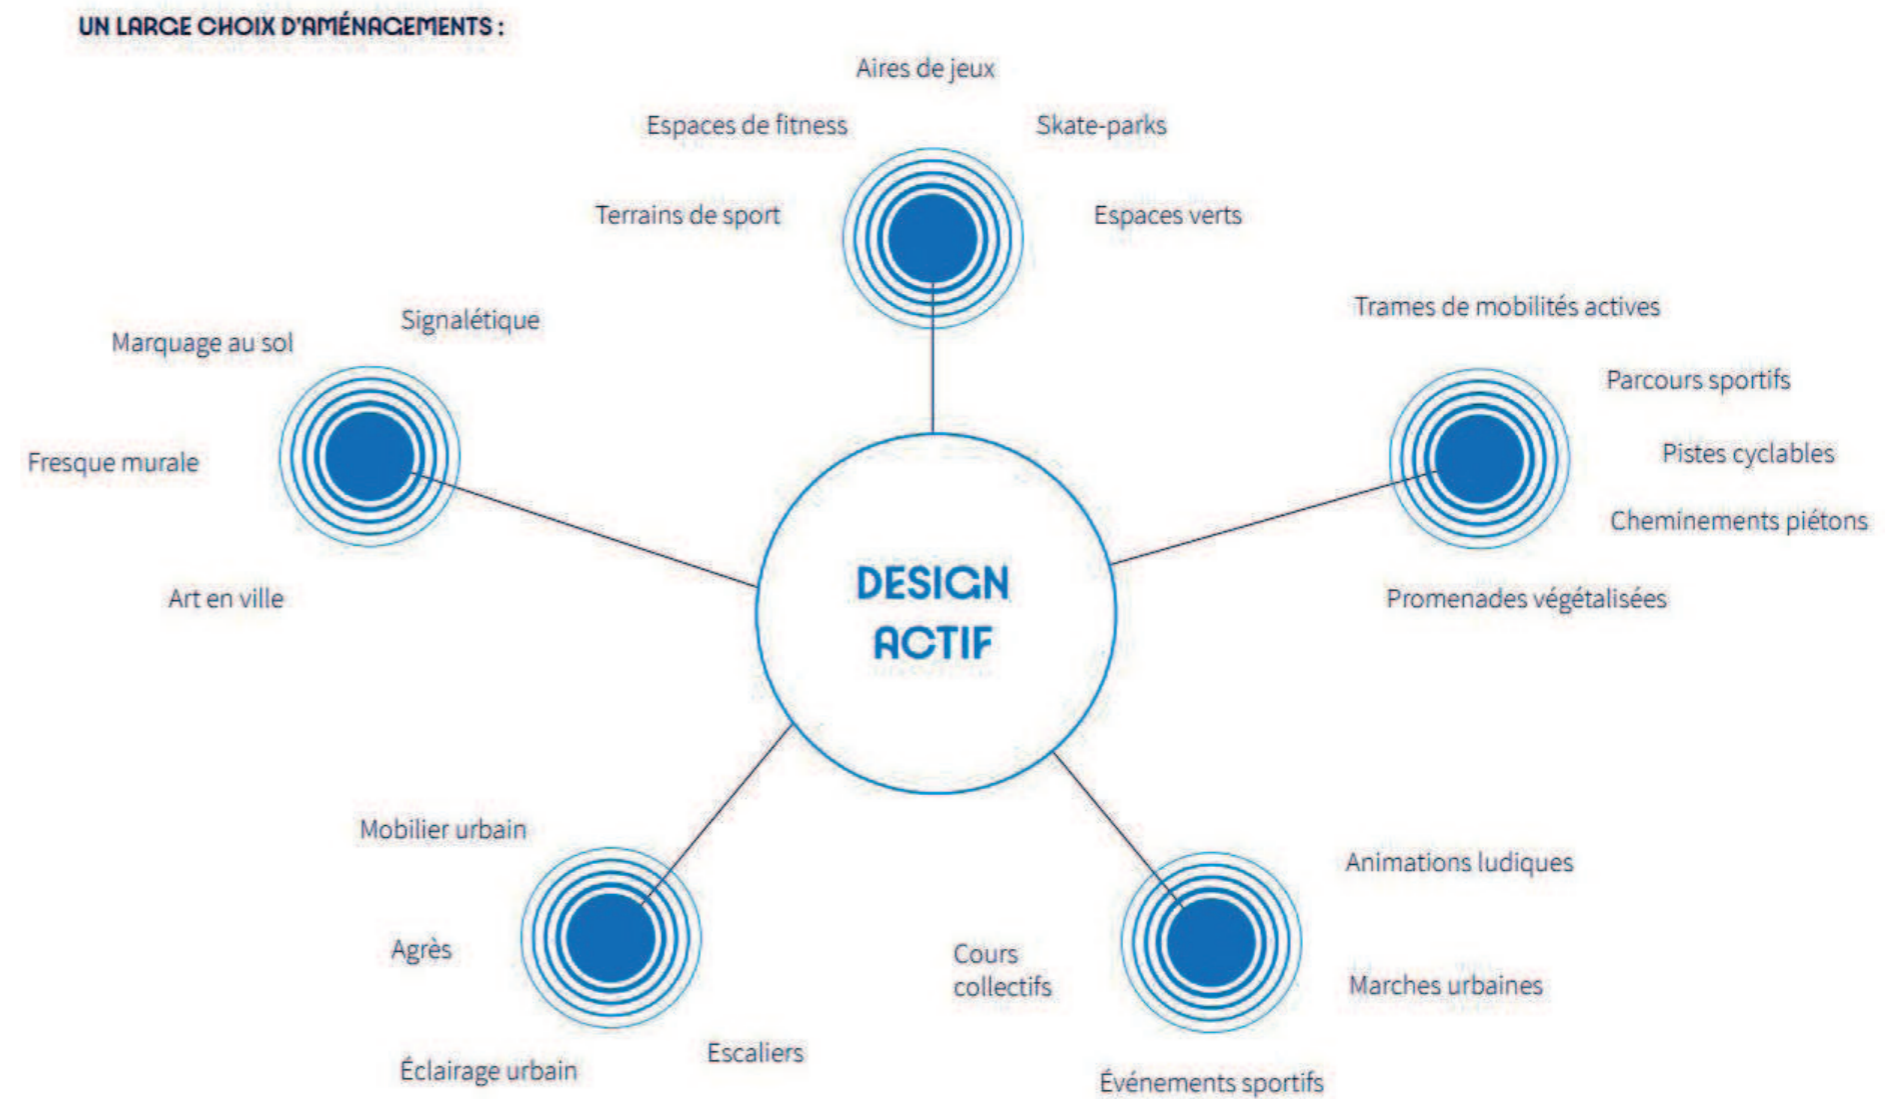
UN LARGE CHOIX D'AMÉNAGEMENTS :

Aires de jeux

Espaces de fitness

Skate-parks

Terrains de sport

Espaces verts

Signalétique

Marquage au sol

Fresque murale

Art en ville

Trames de mobilités actives

Parcours sportifs

Pistes cyclables

Cheminements piétons

Promenades végétalisées

DESIGN ACTIF

Mobilier urbain

Agrès

Éclairage urbain

Escaliers

Animations ludiques

Cours collectifs

Marches urbaines

Événements sportifs